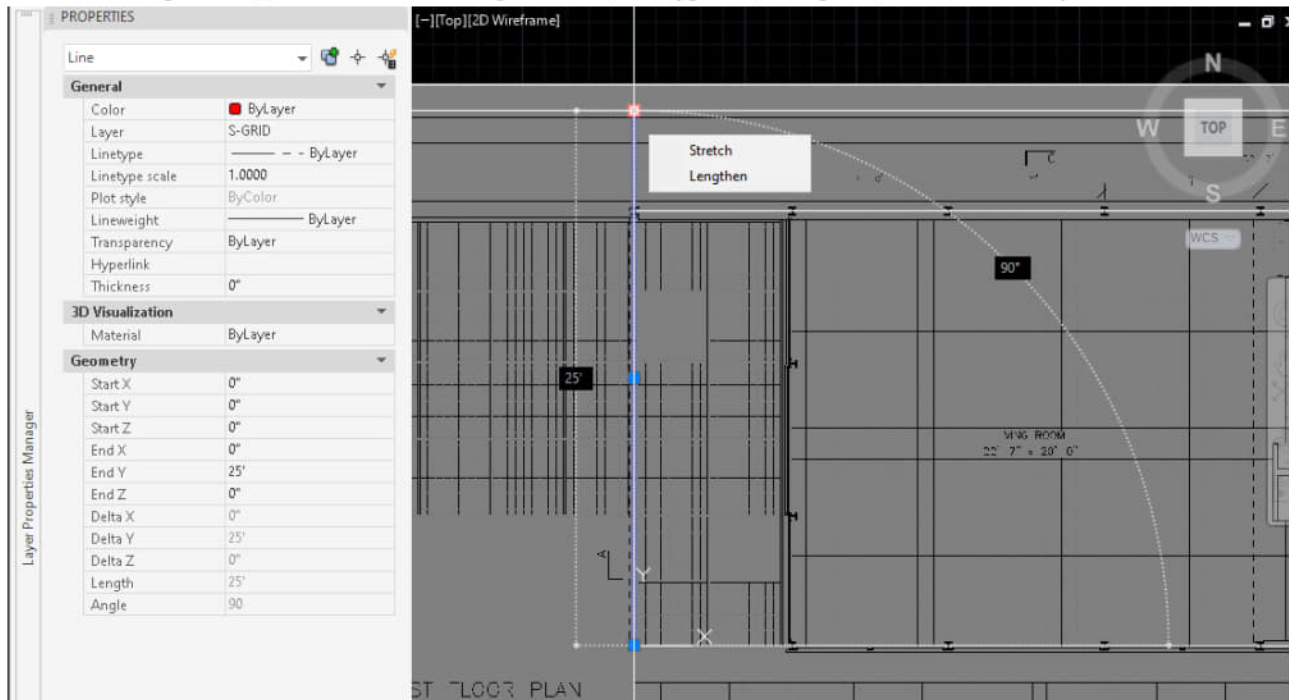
PROPERTIES

Line

General

| | |
|---|---|
| Color | ByLayer |
| Layer | S-GRID |
| Linetype | ByLayer |
| Linetype scale | 1.0000 |
| Plot style | ByColor |
| Lineweight | ByLayer |
| Transparency | ByLayer |
| Hyperlink | |
| Thickness | 0" |

3D Visualization

| | |
|---|---|
| Material | ByLayer |

Geometry

| | |
|---|---|
| Start X | 0" |
| Start Y | 0" |
| Start Z | 0" |
| End X | 0" |
| End Y | 25' |
| End Z | 0" |
| Delta X | 0" |
| Delta Y | 25' |
| Delta Z | 0" |
| Length | 25' |
| Angle | 90 |

Layer Properties Manager

[−][Top][2D Wireframe]

N
W
TOP
E
S
WCS

Stretch
Lengthen

90°

25'

VING ROOM
22' 7" x 20' 0"

ST FLOOR PLAN